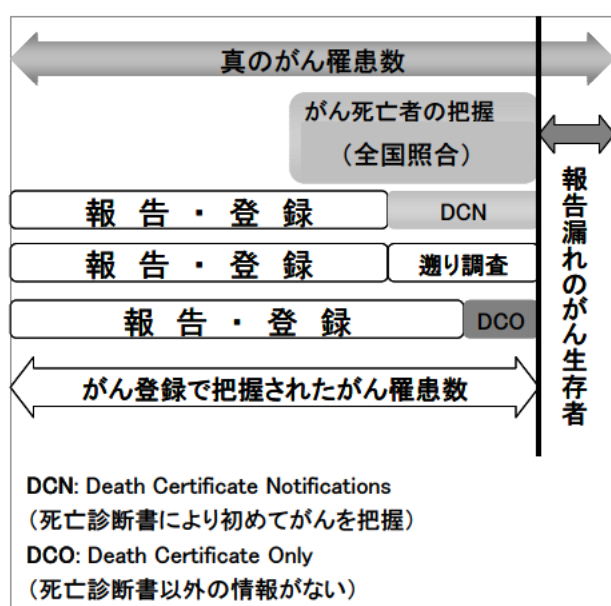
真のがん罹患数

がん死亡者の把握
（全国照合）

報告漏れのがん生存者

報 告 ・ 登 録　DCN

報 告 ・ 登 録　遡り調査

報 告 ・ 登 録　DCO

がん登録で把握されたがん罹患数

DCN: Death Certificate Notifications
（死亡診断書により初めてがんを把握）
DCO: Death Certificate Only
（死亡診断書以外の情報がない）